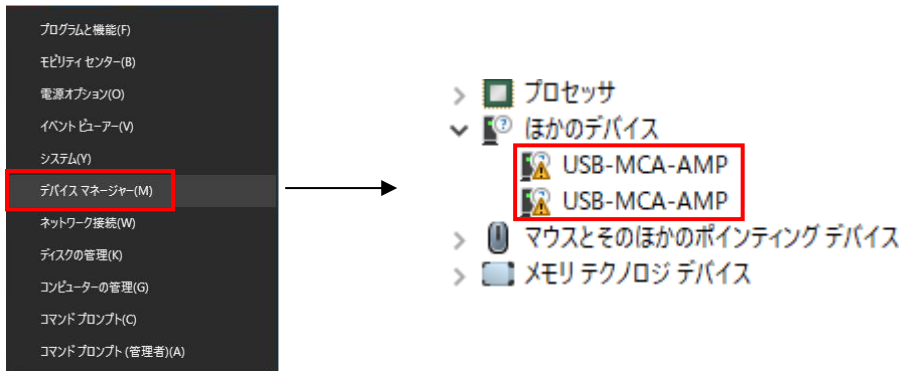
プログラムと機能(F)
モビリティ センター(B)
電源オプション(O)
イベント ビューアー(V)
システム(Y)
デバイス マネージャー(M)
ネットワーク接続(W)
ディスクの管理(K)
コンピューターの管理(G)
コマンド プロンプト(C)
コマンド プロンプト (管理者)(A)

プロセッサ
ほかのデバイス
USB-MCA-AMP
USB-MCA-AMP
マウスとそのほかのポインティング デバイス
メモリ テクノロジ デバイス